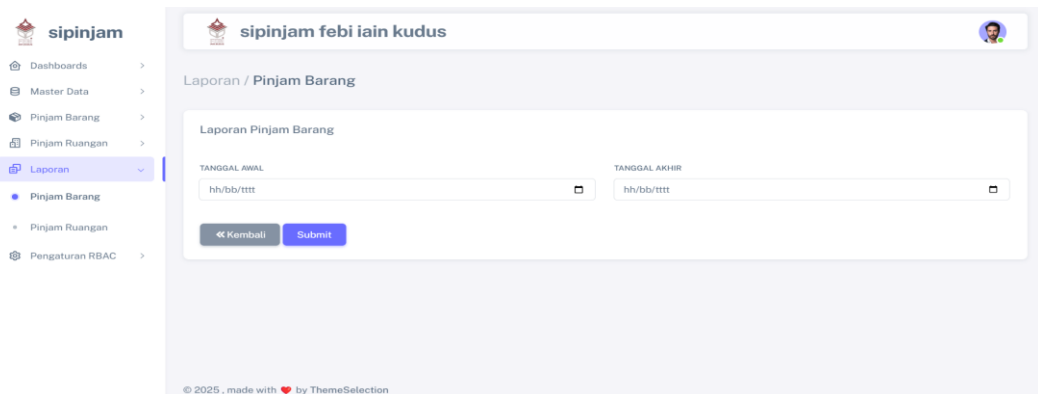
sipinjam

Dashboards
Master Data
Pinjam Barang
Pinjam Ruangan
Laporan
Pinjam Barang
Pinjam Ruangan
Pengaturan RBAC

sipinjam febi iain kudus

Laporan / Pinjam Barang

Laporan Pinjam Barang

TANGGAL AWAL
hh/bb/tttt

TANGGAL AKHIR
hh/bb/tttt

« Kembali
Submit

© 2025 , made with ❤ by ThemeSelection